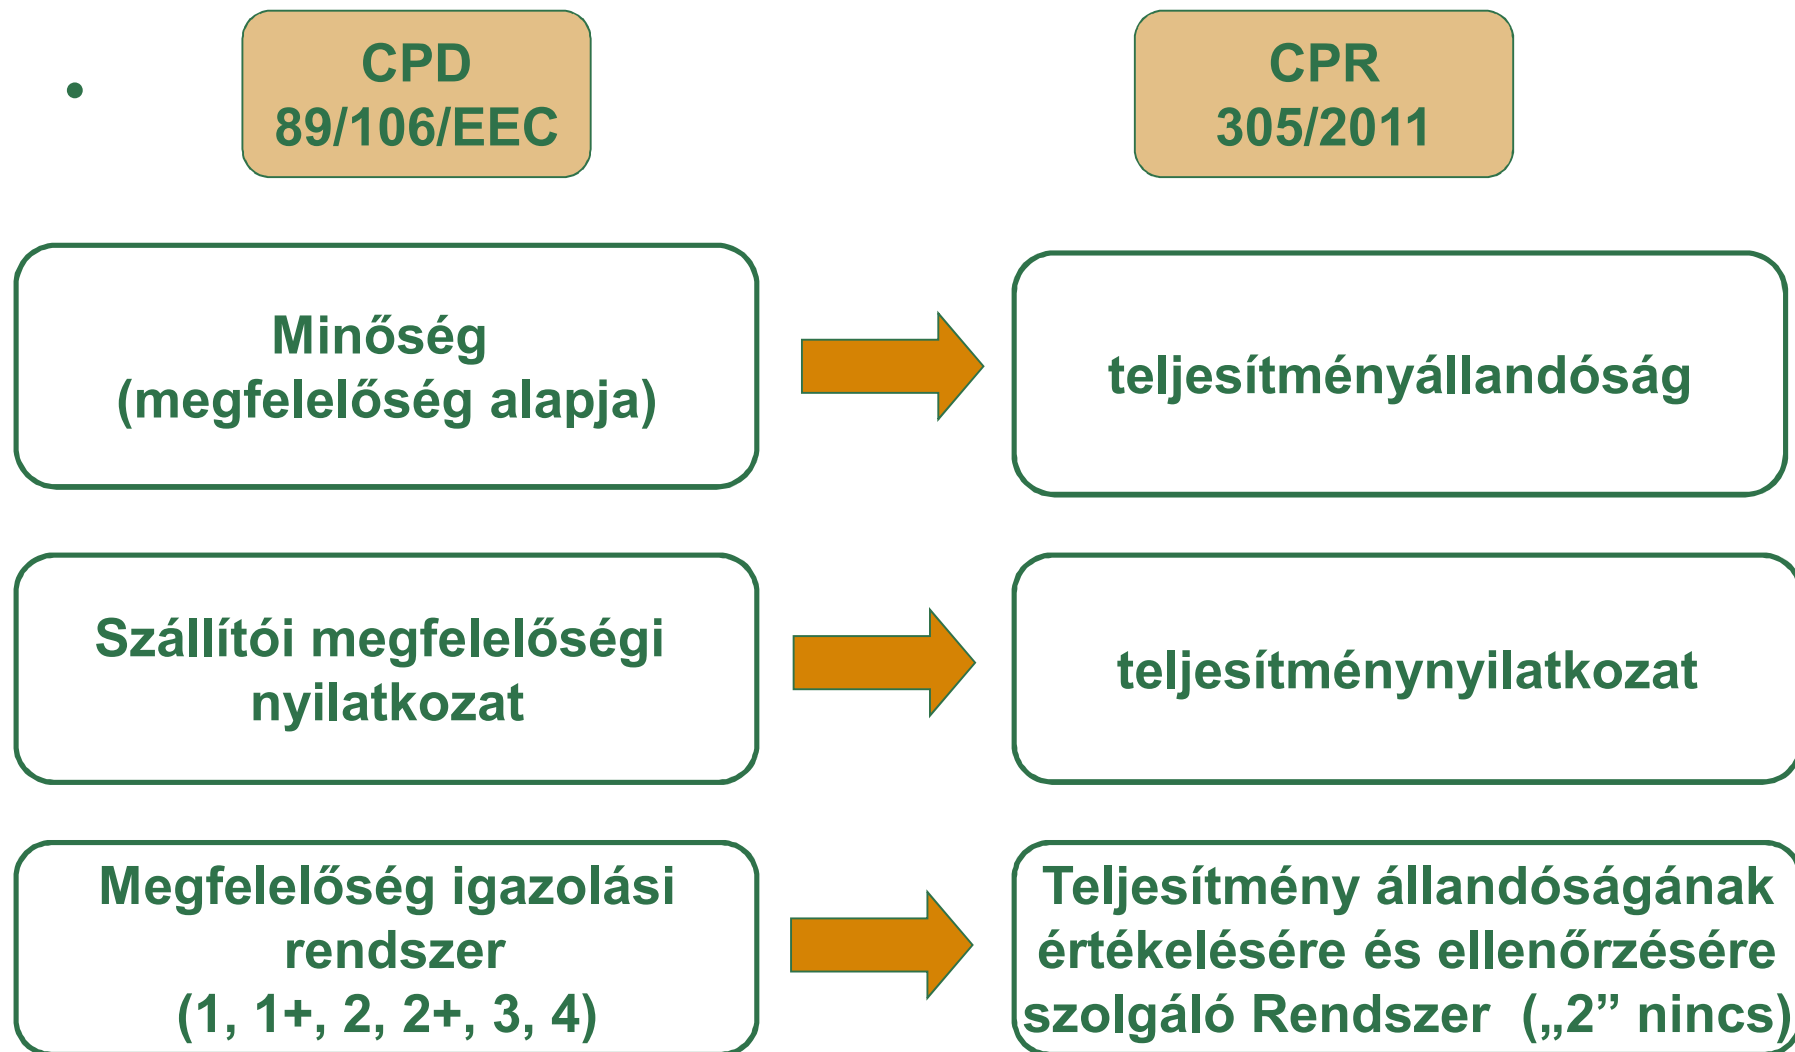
•

CPD
89/106/EEC

CPR
305/2011

Minőség
(megfelelőség alapja)

teljesítményállandóság

Szállítói megfelelőségi nyilatkozat

teljesítménynyilatkozat

Megfelelőség igazolási rendszer
(1, 1+, 2, 2+, 3, 4)

Teljesítmény állandóságának értékelésére és ellenőrzésére szolgáló Rendszer („2” nincs)